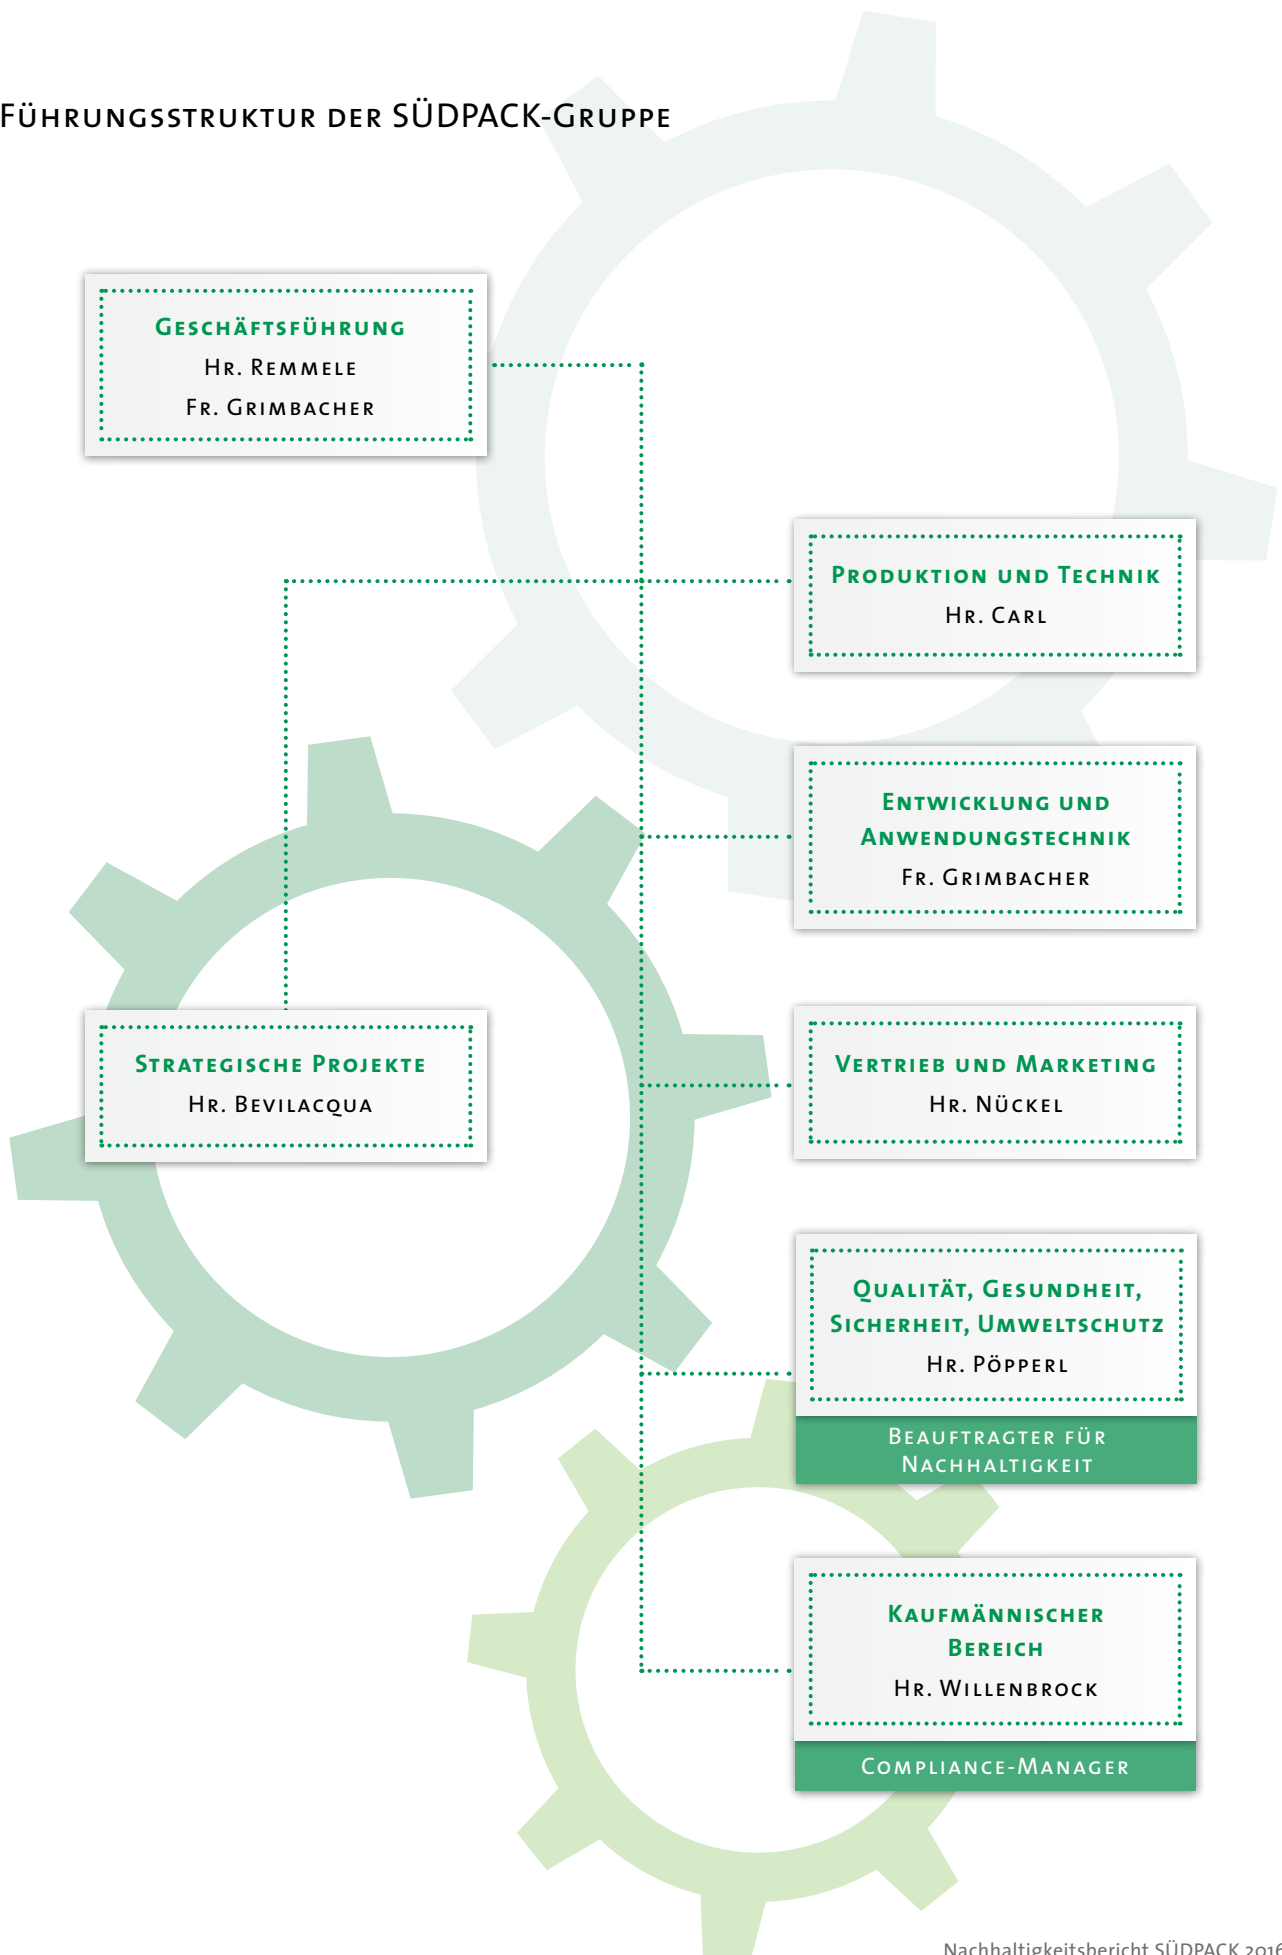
Führungsstruktur der SÜDPACK-Gruppe

Geschäftsführung
Hr. Remmele
Fr. Grimbacher

Produktion und Technik
Hr. Carl

Entwicklung und Anwendungstechnik
Fr. Grimbacher

Strategische Projekte
Hr. Bevilacqua

Vertrieb und Marketing
Hr. Nückel

Qualität, Gesundheit, Sicherheit, Umweltschutz
Hr. Pöpperl

Beauftragter für Nachhaltigkeit

Kaufmännischer Bereich
Hr. Willenbrock

Compliance-Manager

Nachhaltigkeitsbericht SÜDPACK 201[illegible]